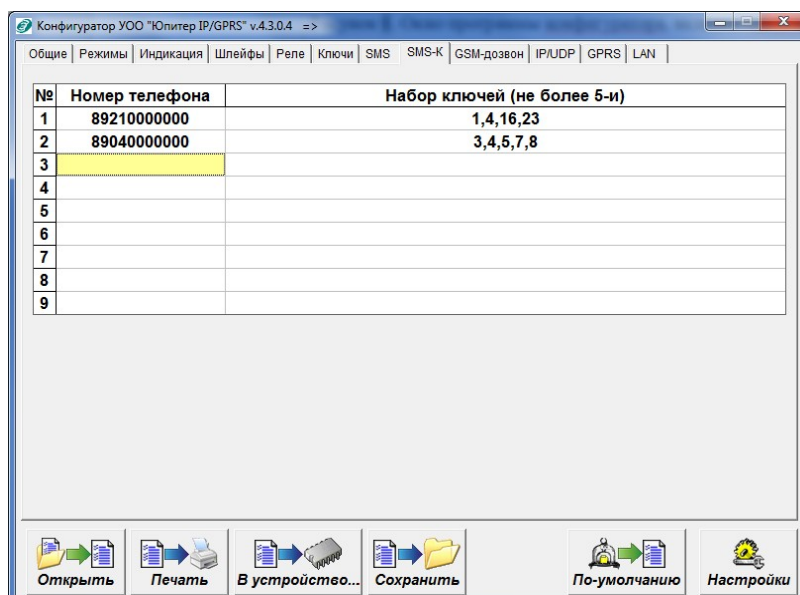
Конфигуратор УОО "Юпитер IP/GPRS" v.4.3.0.4 =>

Общие | Режимы | Индикация | Шлейфы | Реле | Ключи | SMS | SMS-K | GSM-дозвон | IP/UDP | GPRS | LAN

| № | Номер телефона | Набор ключей (не более 5-и) |
|---|---|---|
| 1 | 89210000000 | 1,4,16,23 |
| 2 | 89040000000 | 3,4,5,7,8 |
| 3 | | |
| 4 | | |
| 5 | | |
| 6 | | |
| 7 | | |
| 8 | | |
| 9 | | |

Открыть Печать В устройство... Сохранить По-умолчанию Настройки